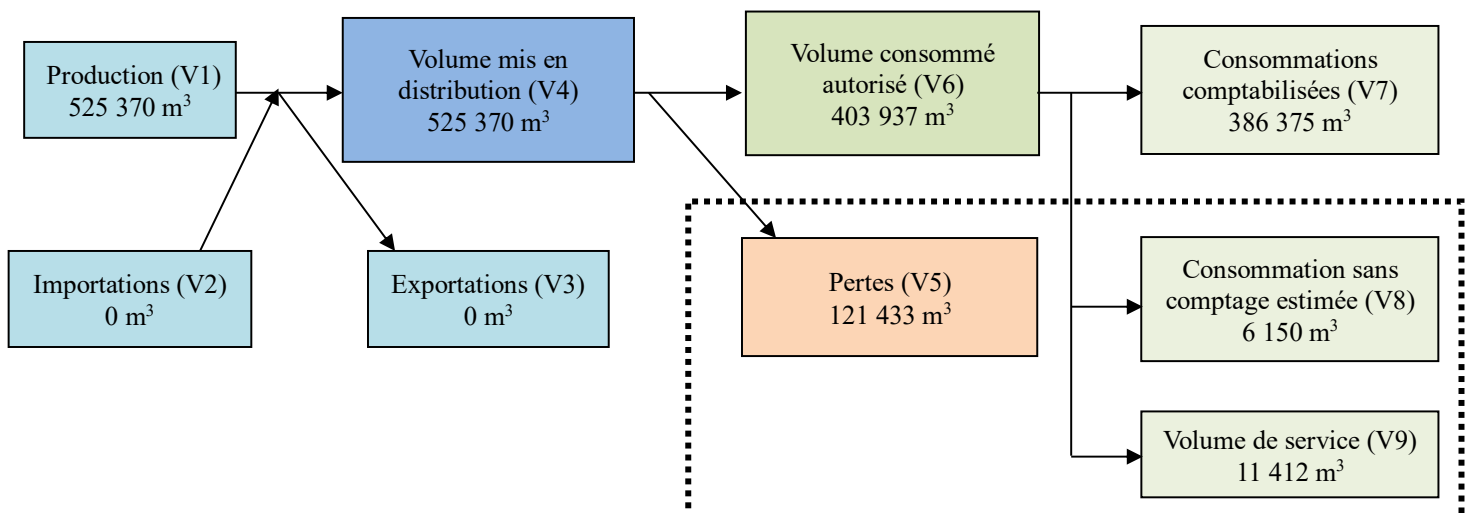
Production (V1)
525 370 m$^3$

Importations (V2)
0 m$^3$

Volume mis en distribution (V4)
525 370 m$^3$

Exportations (V3)
0 m$^3$

Volume consommé autorisé (V6)
403 937 m$^3$

Pertes (V5)
121 433 m$^3$

Consommations comptabilisées (V7)
386 375 m$^3$

Consommation sans comptage estimée (V8)
6 150 m$^3$

Volume de service (V9)
11 412 m$^3$